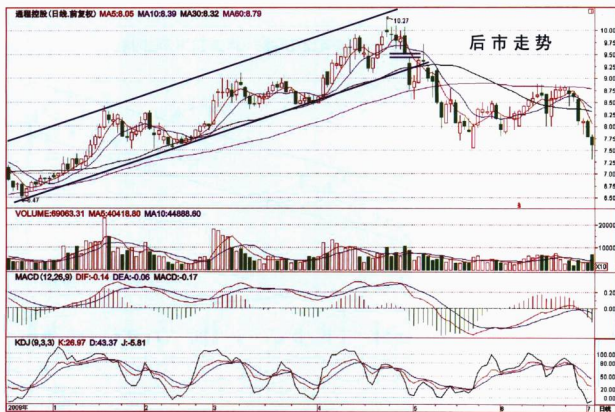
通程控股(日线,前复权) MA5:8.05 MA10:8.39 MA30:8.32 MA60:8.79

10.27

后市走势

10.00
9.75
9.50
9.25
9.00
8.75
8.50
8.25
8.00
7.75
7.50
7.25
7.00
6.75
6.50

6.47

VOLUME:69063.31 MA5:40418.80 MA10:44888.60

20000
10000
X10

MACD (12,26,9) DIF:-0.14 DEA:-0.06 MACD:-0.17

0.20
0.00
-0.20

KDJ (9,3,3) K:26.97 D:43.37 J:-5.81

100.00
80.00
50.00
20.00
0.00

2008年 1 2 3 4 5 6 7